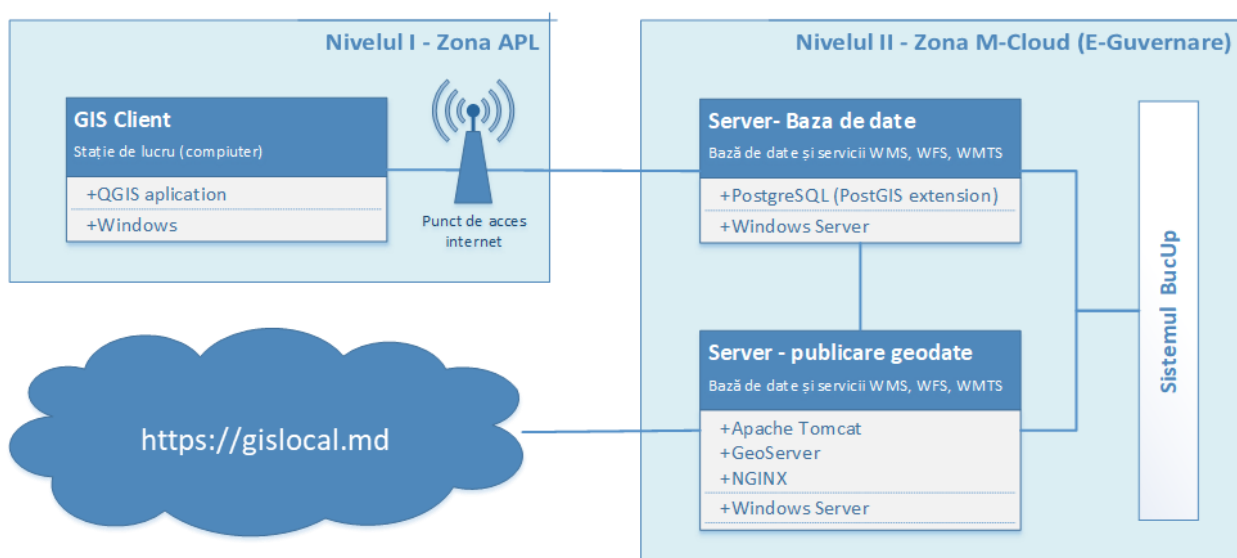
Nivelul I - Zona APL

GIS Client
Stație de lucru (compiuter)
+QGIS aplication
+Windows

Punct de acces internet

Nivelul II - Zona M-Cloud (E-Guvernare)

Server- Baza de date
Bază de date și servicii WMS, WFS, WMTS
+PostgreSQL (PostGIS extension)
+Windows Server

Sistemul BucUp

Server - publicare geodate
Bază de date și servicii WMS, WFS, WMTS
+Apache Tomcat
+GeoServer
+NGINX
+Windows Server

https://gislocal.md